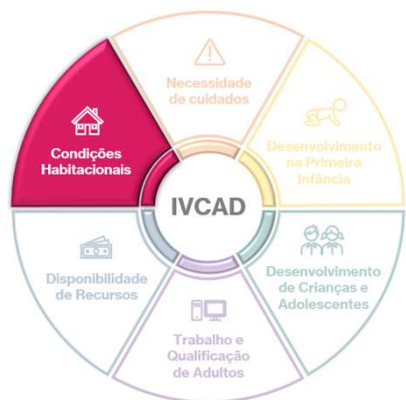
Condições Habitacionais

Necessidade de cuidados

Desenvolvimento na Primeira Infância

IVCAD

Disponibilidade de Recursos

Desenvolvimento de Crianças e Adolescentes

Trabalho e Qualificação de Adultos